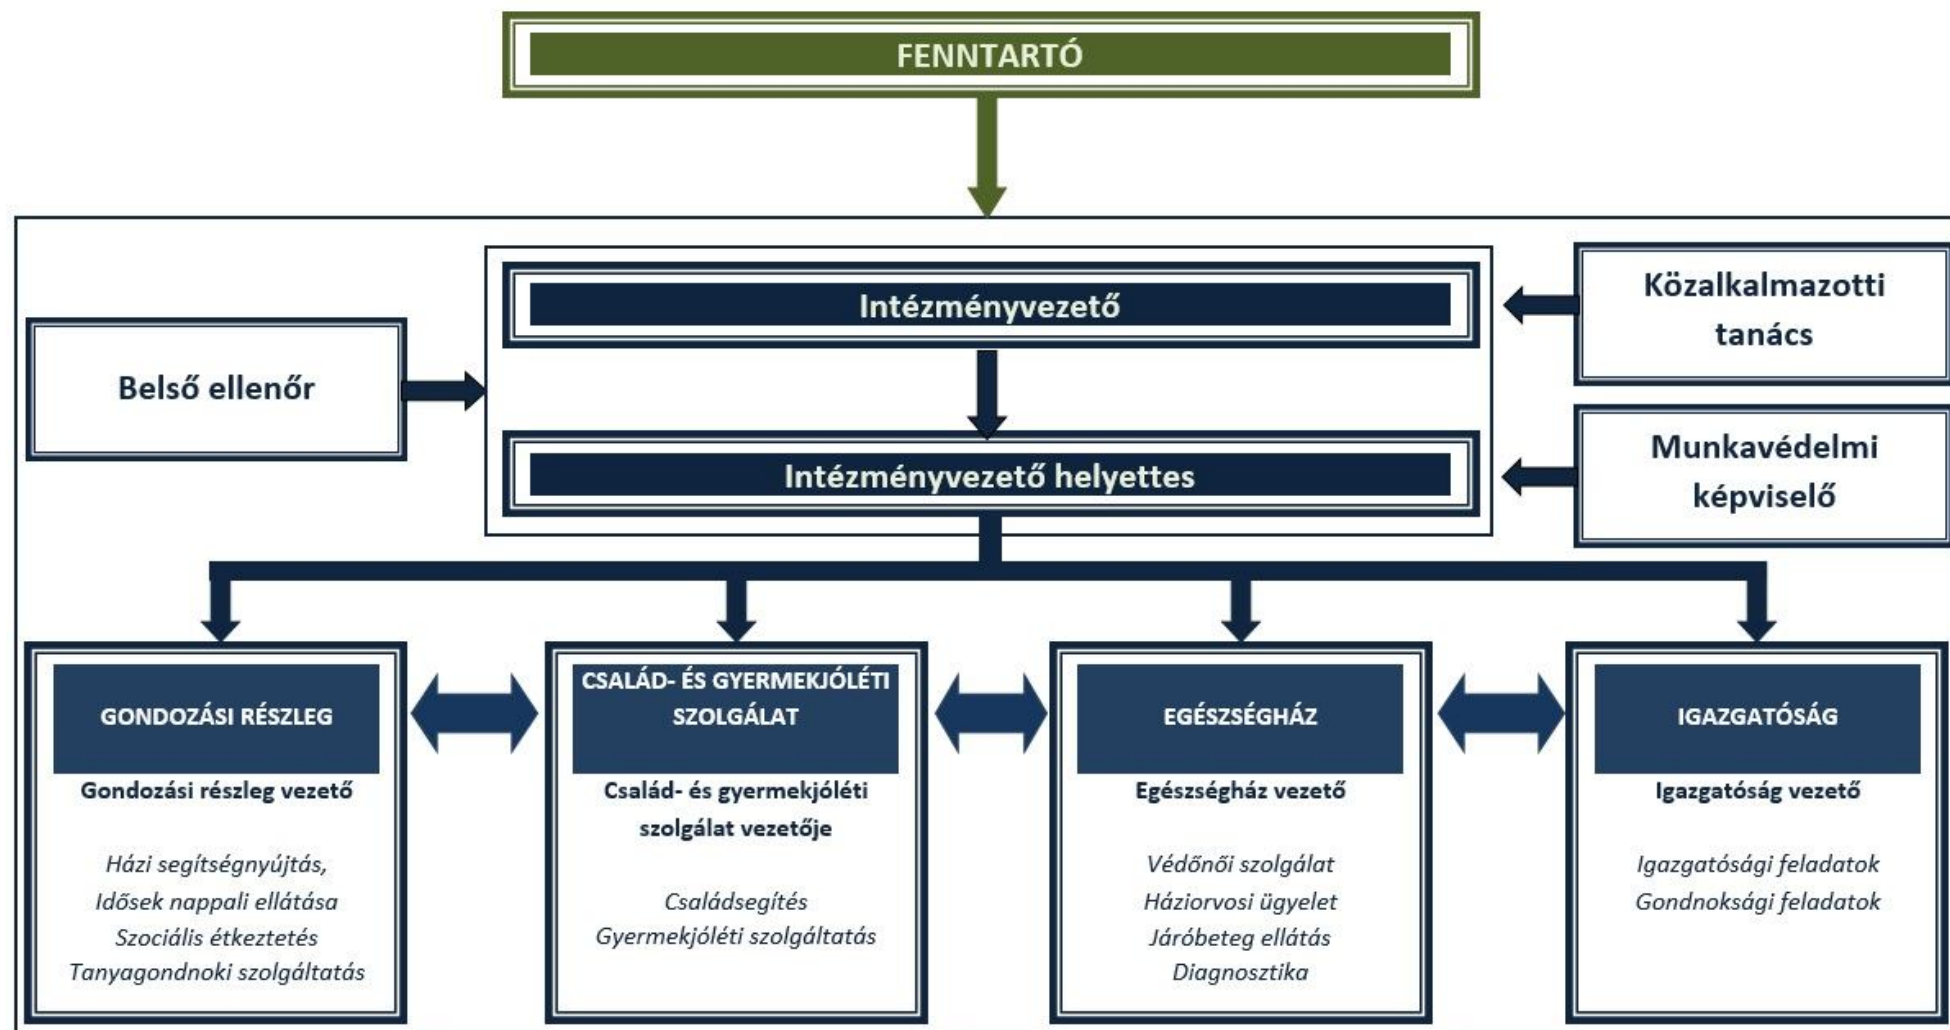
FENNTARTÓ

Belső ellenőr

Intézményvezető

Intézményvezető helyettes

Közalkalmazotti tanács

Munkavédelmi képviselő

GONDOZÁSI RÉSZLEG

Gondozási részleg vezető

Házi segítségnyújtás,
Idősek nappali ellátása
Szociális étkeztetés
Tanyagondnoki szolgáltatás

CSALÁD- ÉS GYERMEKJÓLÉTI SZOLGÁLAT

Család- és gyermekjóléti szolgálat vezetője

Családsegítés
Gyermekjóléti szolgáltatás

EGÉSZSÉGHÁZ

Egészségház vezető

Védőnői szolgálat
Háziorvosi ügyelet
Járóbeteg ellátás
Diagnosztika

IGAZGATÓSÁG

Igazgatóság vezető

Igazgatósági feladatok
Gondnoksági feladatok